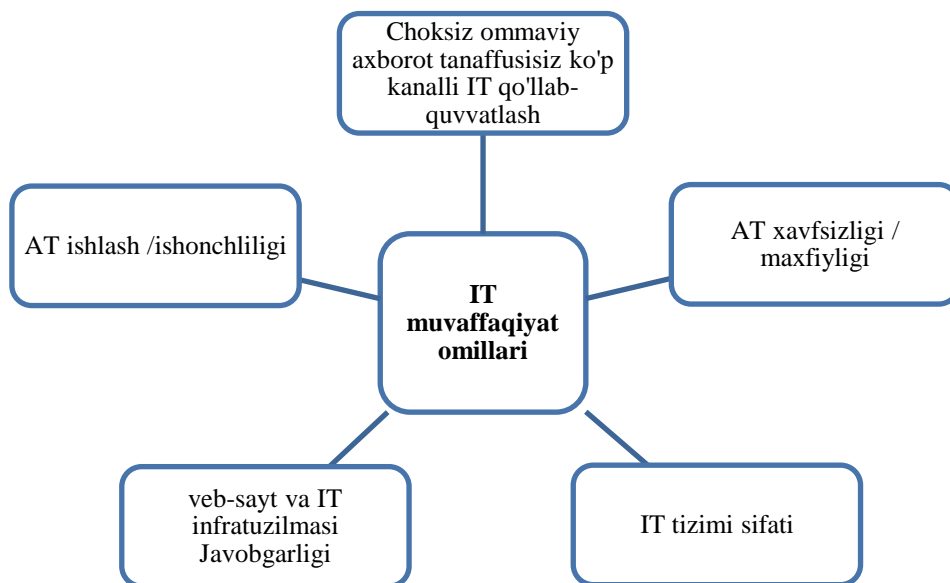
Choksiz ommaviy axborot tanaffusisiz ko'p kanalli IT qo'llab-quvvatlash

AT ishlash /ishonchliligi

IT muvaffaqiyat omillari

AT xavfsizligi / maxfiyligi

veb-sayt va IT infratuzilmasi Javobgarligi

IT tizimi sifati